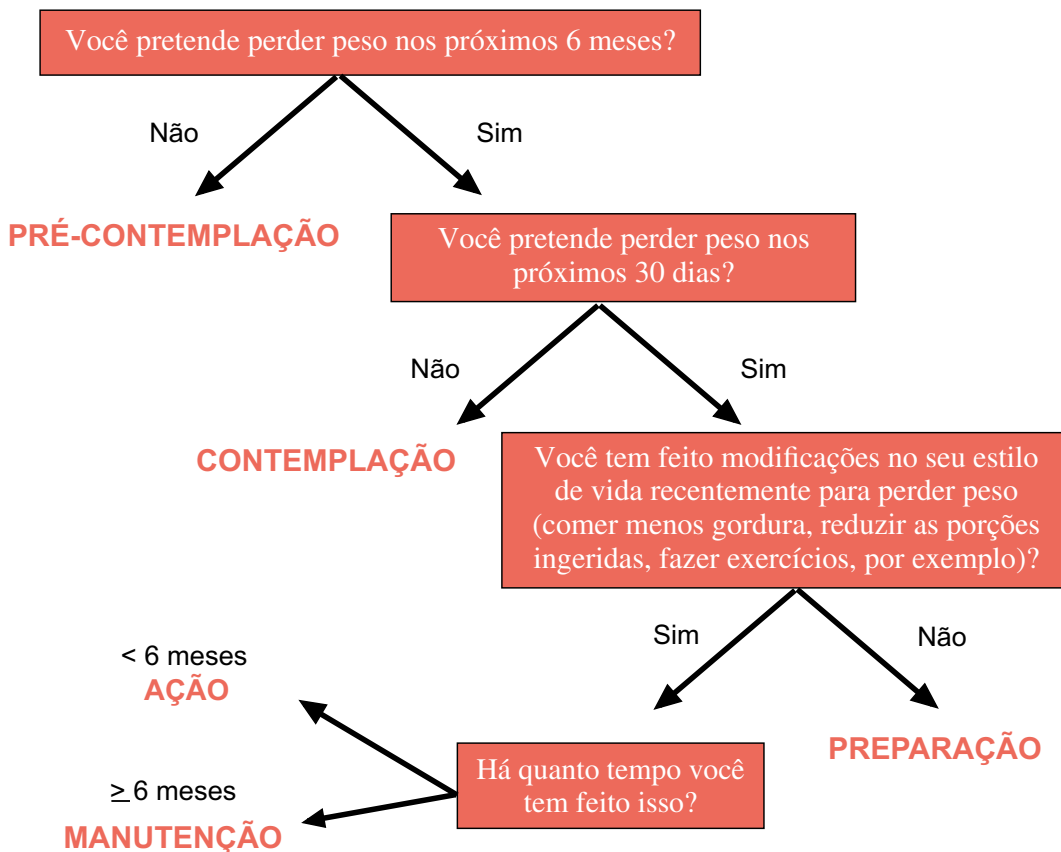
Você pretende perder peso nos próximos 6 meses?

Não

Sim

PRÉ-CONTEMPLAÇÃO

Você pretende perder peso nos próximos 30 dias?

Não

Sim

CONTEMPLAÇÃO

Você tem feito modificações no seu estilo de vida recentemente para perder peso (comer menos gordura, reduzir as porções ingeridas, fazer exercícios, por exemplo)?

Sim

Não

< 6 meses
AÇÃO

PREPARAÇÃO

Há quanto tempo você tem feito isso?

$\geq$ 6 meses
MANUTENÇÃO